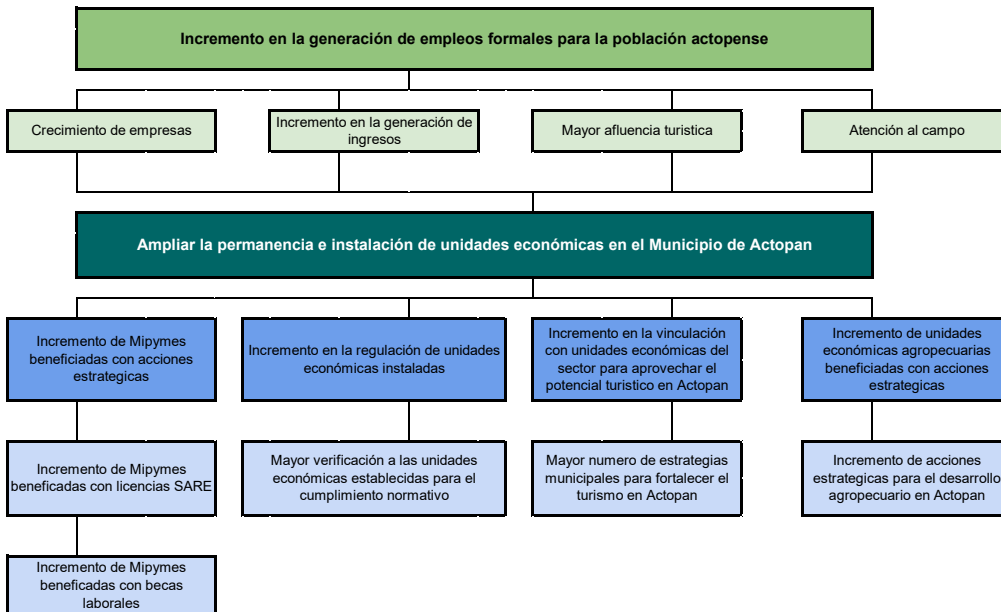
Incremento en la generación de empleos formales para la población actopense

Crecimiento de empresas

Incremento en la generación de ingresos

Mayor afluencia turistica

Atención al campo

Ampliar la permanencia e instalación de unidades económicas en el Municipio de Actopan

Incremento de Mipymes beneficiadas con acciones estrategicas

Incremento en la regulación de unidades económicas instaladas

Incremento en la vinculación con unidades económicas del sector para aprovechar el potencial turistico en Actopan

Incremento de unidades económicas agropecuarias beneficiadas con acciones estrategicas

Incremento de Mipymes beneficadas con licencias SARE

Mayor verificación a las unidades económicas establecidas para el cumplimiento normativo

Mayor numero de estrategias municipales para fortalecer el turismo en Actopan

Incremento de acciones estrategicas para el desarrollo agropecuario en Actopan

Incremento de Mipymes beneficadas con becas laborales